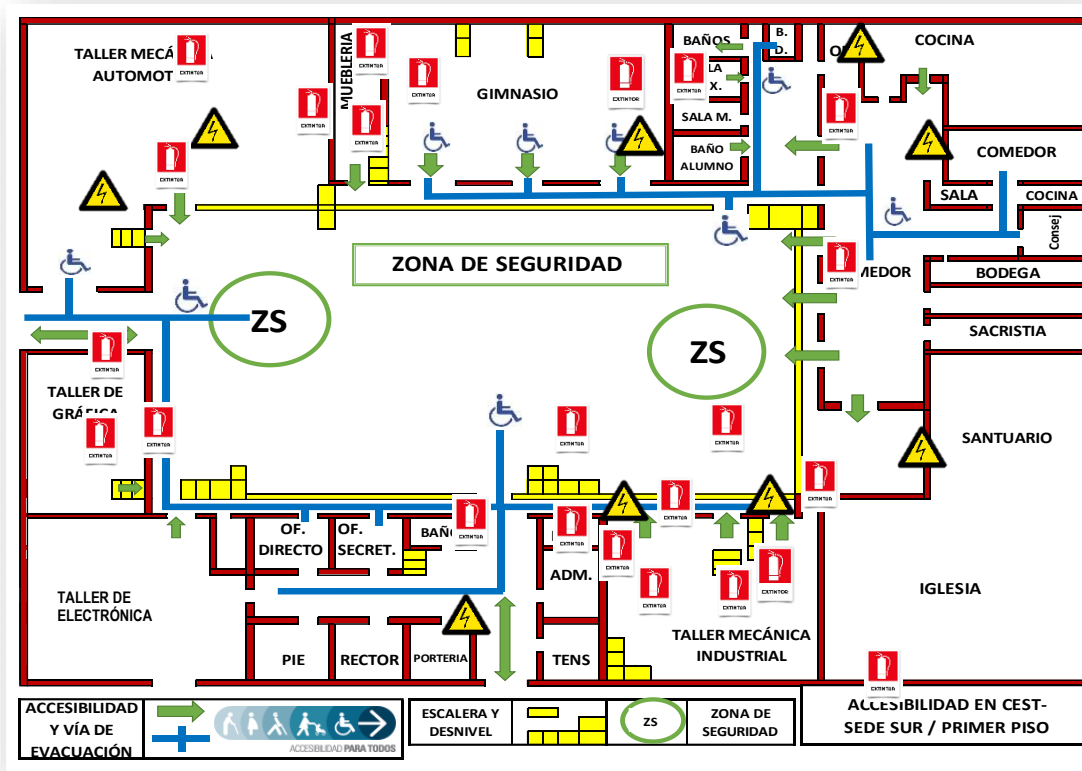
TALLER MECÁ
AUTOMOT

EXTINTOR

MUEBLERIA

EXTINTOR

EXTINTOR

EXTINTOR

GIMNASIO

EXTINTOR

BAÑOS

B.
D.

EXTINTOR

LA
X.

O

COCINA

SALA M.

EXTINTOR

BAÑO
ALUMNO

COMEDOR

SALA

COCINA

Consej

EXTINTOR

ZONA DE SEGURIDAD

EXTINTOR

MEDOR

BODEGA

ZS

SACRISTIA

ZS

EXTINTOR

TALLER DE
GRÁFICA

EXTINTOR

EXTINTOR

EXTINTOR

EXTINTOR

SANTUARIO

EXTINTOR

EXTINTOR

EXTINTOR

EXTINTOR

OF.
DIRECTO

OF.
SECRET.

BAÑ

EXTINTOR

ADM.

EXTINTOR

EXTINTOR

EXTINTOR

IGLESIA

TALLER DE
ELECTRÓNICA

PIE

RECTOR

PORTERIA

TENS

TALLER MECÁNICA
INDUSTRIAL

EXTINTOR

ACCESIBILIDAD
Y VÍA DE
EVACUACIÓN

ACCESIBILIDAD PARA TODOS

ESCALERA Y
DESNIVEL

ZS

ZONA DE
SEGURIDAD

ACCESIBILIDAD EN CEST-
SEDE SUR / PRIMER PISO